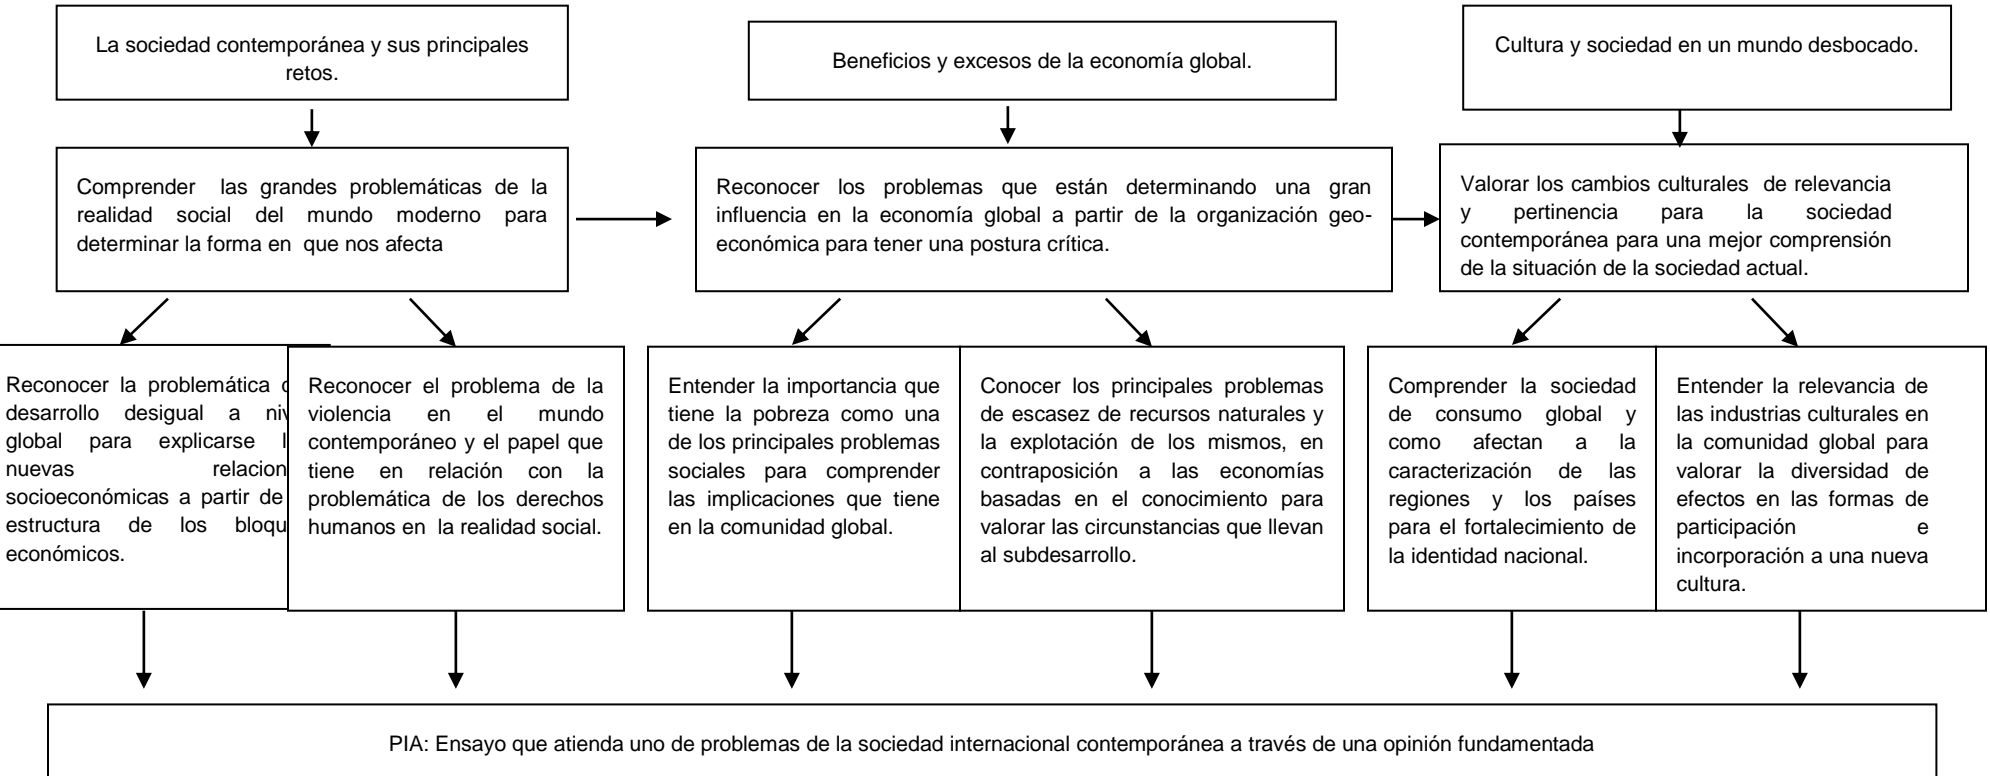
La sociedad contemporánea y sus principales retos.

Comprender las grandes problemáticas de la realidad social del mundo moderno para determinar la forma en que nos afecta

Reconocer la problemática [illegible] desarrollo desigual a niv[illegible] global para explicarse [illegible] nuevas relacion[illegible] socioeconómicas a partir de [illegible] estructura de los bloqu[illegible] económicos.

Reconocer el problema de la violencia en el mundo contemporáneo y el papel que tiene en relación con la problemática de los derechos humanos en la realidad social.

Beneficios y excesos de la economía global.

Reconocer los problemas que están determinando una gran influencia en la economía global a partir de la organización geo-económica para tener una postura crítica.

Entender la importancia que tiene la pobreza como una de los principales problemas sociales para comprender las implicaciones que tiene en la comunidad global.

Conocer los principales problemas de escasez de recursos naturales y la explotación de los mismos, en contraposición a las economías basadas en el conocimiento para valorar las circunstancias que llevan al subdesarrollo.

Cultura y sociedad en un mundo desbocado.

Valorar los cambios culturales de relevancia y pertinencia para la sociedad contemporánea para una mejor comprensión de la situación de la sociedad actual.

Comprender la sociedad de consumo global y como afectan a la caracterización de las regiones y los países para el fortalecimiento de la identidad nacional.

Entender la relevancia de las industrias culturales en la comunidad global para valorar la diversidad de efectos en las formas de participación e incorporación a una nueva cultura.

PIA: Ensayo que atienda uno de problemas de la sociedad internacional contemporánea a través de una opinión fundamentada